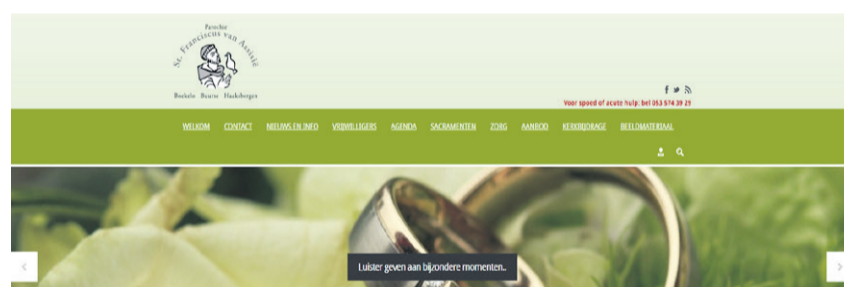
Parochie
St. Franciscus van Assisië
Borkelo Beurse Haaksbergen

Voor spoed of acute hulp: bel 053 574 39 21

WELKOM CONTACT NIEUWS EN INFO VRIJWILLIGERS AGENDA SACRAMENTEN ZORG AANBOD KERKBIJDRAGE BEELDMATERIAAL

Luister geven aan bijzondere momenten..